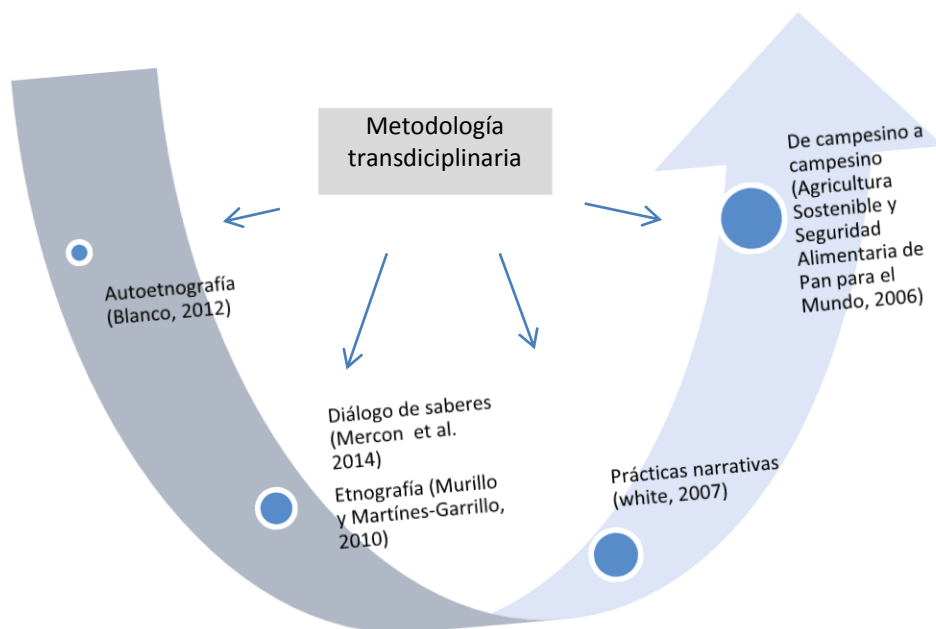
Metodología transdiciplinaria

Autoetnografía (Blanco, 2012)

Diálogo de saberes (Mercon et al. 2014)

Etnografía (Murillo y Martínes-Garrillo, 2010)

Prácticas narrativas (white, 2007)

De campesino a campesino (Agricultura Sostenible y Seguridad Alimentaria de Pan para el Mundo, 2006)